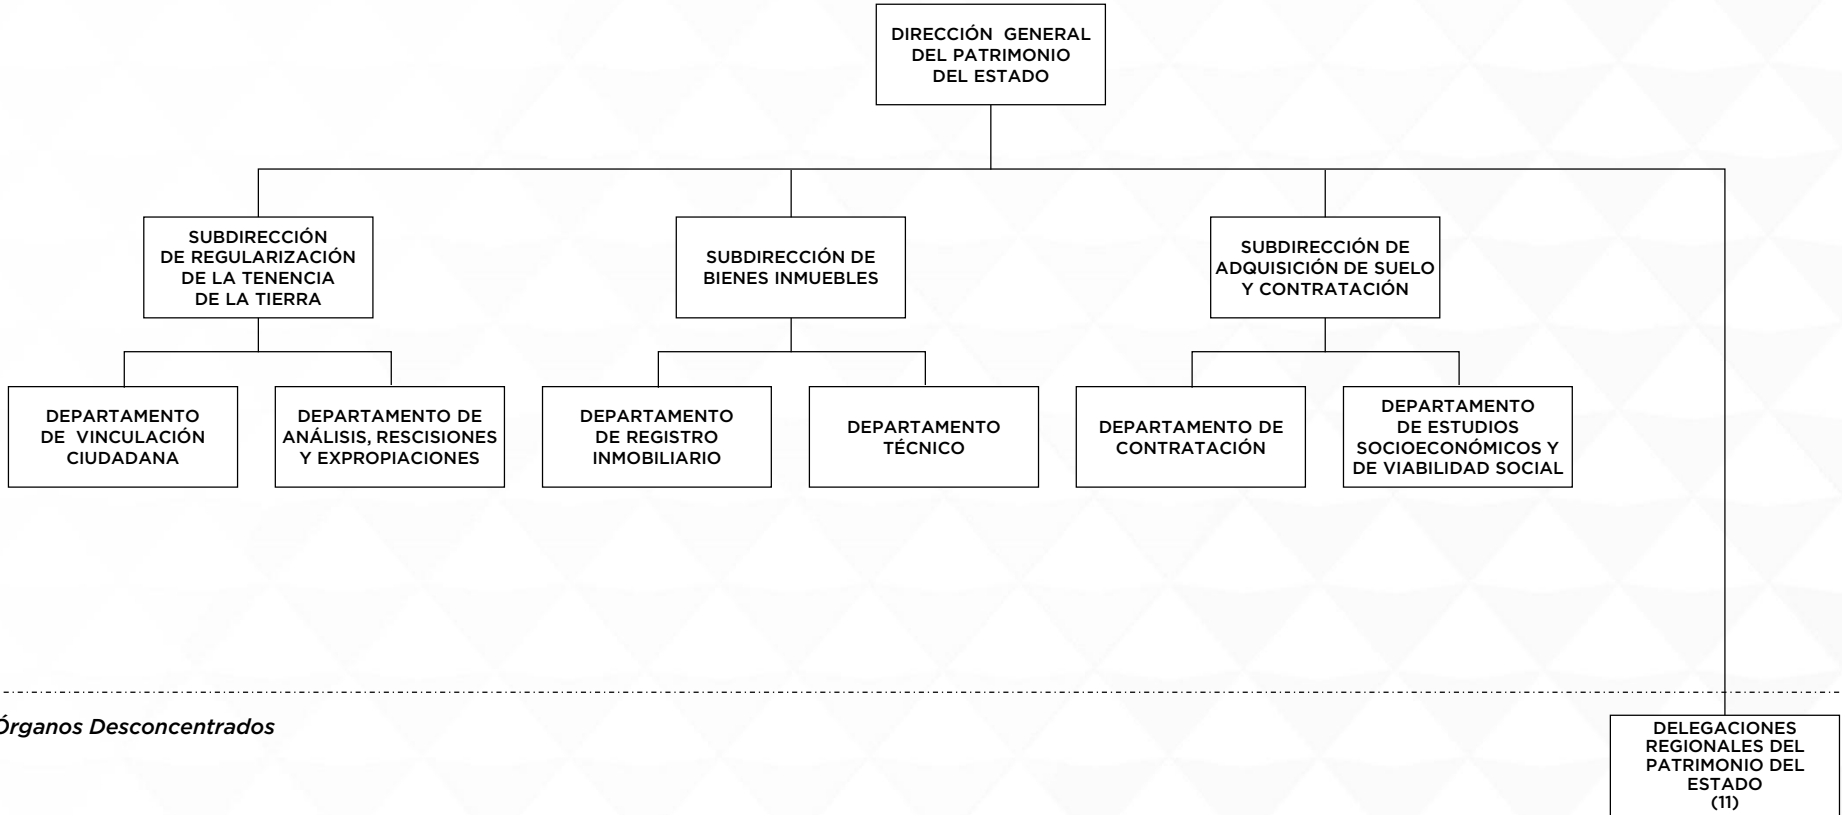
DIRECCIÓN GENERAL DEL PATRIMONIO DEL ESTADO

SUBDIRECCIÓN DE REGULARIZACIÓN DE LA TENENCIA DE LA TIERRA

SUBDIRECCIÓN DE BIENES INMUEBLES

SUBDIRECCIÓN DE ADQUISICIÓN DE SUELO Y CONTRATACIÓN

DEPARTAMENTO DE VINCULACIÓN CIUDADANA

DEPARTAMENTO DE ANÁLISIS, RESCISIONES Y EXPROPIACIONES

DEPARTAMENTO DE REGISTRO INMOBILIARIO

DEPARTAMENTO TÉCNICO

DEPARTAMENTO DE CONTRATACIÓN

DEPARTAMENTO DE ESTUDIOS SOCIOECONÓMICOS Y DE VIABILIDAD SOCIAL

Órganos Desconcentrados

DELEGACIONES REGIONALES DEL PATRIMONIO DEL ESTADO (11)